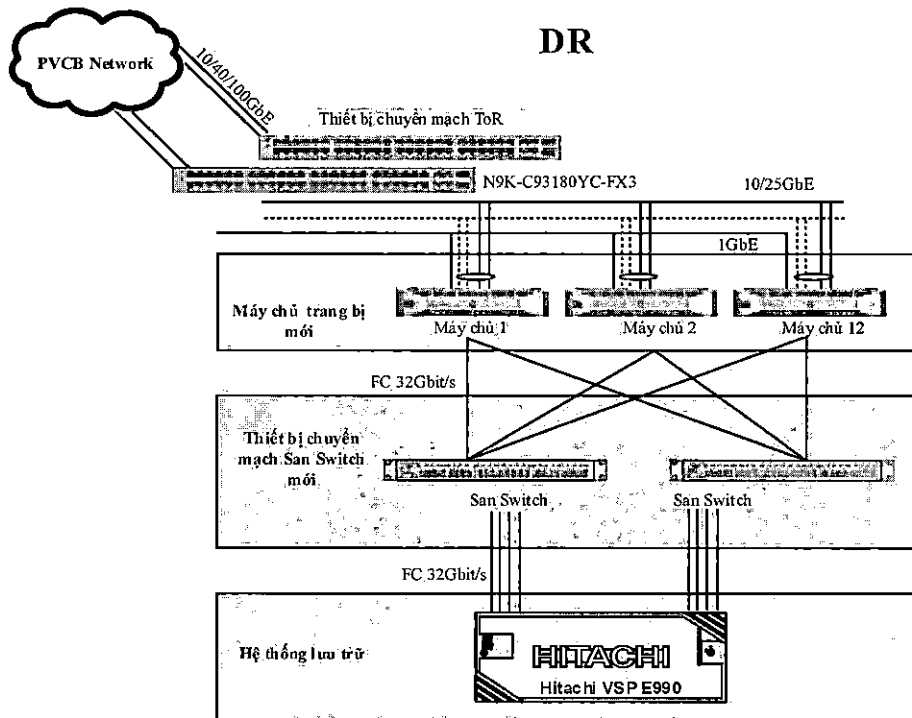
PVCB Network

10/40/100GbE

DR

Thiết bị chuyển mạch ToR

N9K-C93180YC-FX3

10/25GbE

1GbE

Máy chủ trang bị mới

Máy chủ 1

Máy chủ 2

Máy chủ 12

FC 32Gbit/s

Thiết bị chuyển mạch San Switch mới

San Switch

San Switch

FC 32Gbit/s

Hệ thống lưu trữ

HITACHI

Hitachi VSP E990